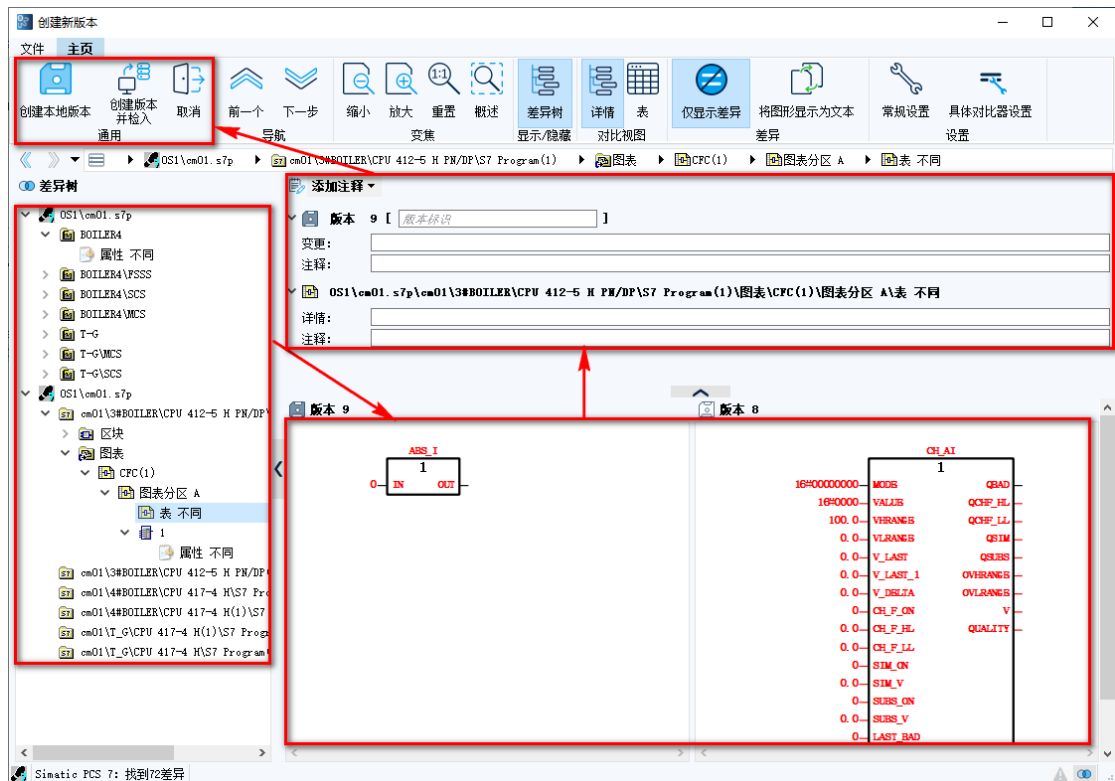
创建新版本

文件 主页

创建本地版本 创建版本并检入 取消
通用

前一个 下一步
导航

缩小 放大 重置 概述
变焦

差异树
显示/隐藏

详情 表
对比视图

仅显示差异 将图形显示为文本
差异

常规设置 具体对比器设置
设置

OS1\cm01.s7p ▸ cm01\3#BOILER\CPU 412-5 H PN/DP\S7 Program(1) ▸ 图表 ▸ CFC(1) ▸ 图表分区 A ▸ 表 不同

差异树

OS1\cm01.s7p
BOILER4
属性 不同
BOILER4\FSSS
BOILER4\SCS
BOILER4\MCS
T-G
T-G\MCS
T-G\SCS
OS1\cm01.s7p
cm01\3#BOILER\CPU 412-5 H PN/DP\
区块
图表
CFC(1)
图表分区 A
表 不同
1
属性 不同
cm01\3#BOILER\CPU 412-5 H PN/DP
cm01\4#BOILER\CPU 417-4 H\S7 Pro
cm01\4#BOILER\CPU 417-4 H(1)\S7
cm01\T_G\CPU 417-4 H(1)\S7 Prog
cm01\T_G\CPU 417-4 H\S7 Program

添加注释

版本 9 [ 版本标识 ]
变更:
注释:

OS1\cm01.s7p\cm01\3#BOILER\CPU 412-5 H PN/DP\S7 Program(1)\图表\CFC(1)\图表分区 A\表 不同
详情:
注释:

版本 9

版本 8

ABS_I
1
0 IN OUT

CH_AI
1
16#00000000 MODE QBAD
16#0000 VALUE QCHF_HL
100. 0 VHRANGE QCHF_LL
0. 0 VLRANGE QSIM
0. 0 V_LAST QSUBS
0. 0 V_LAST_1 OVHRANGE
0. 0 V_DELTA OVLRANGE
0 CH_F_ON V
0. 0 CH_F_HL QUALITY
0. 0 CH_F_LL
0 SIM_ON
0. 0 SIM_V
0 SUBS_ON
0. 0 SUBS_V
0 LAST_BAD

Simatic PCS 7: 找到72差异